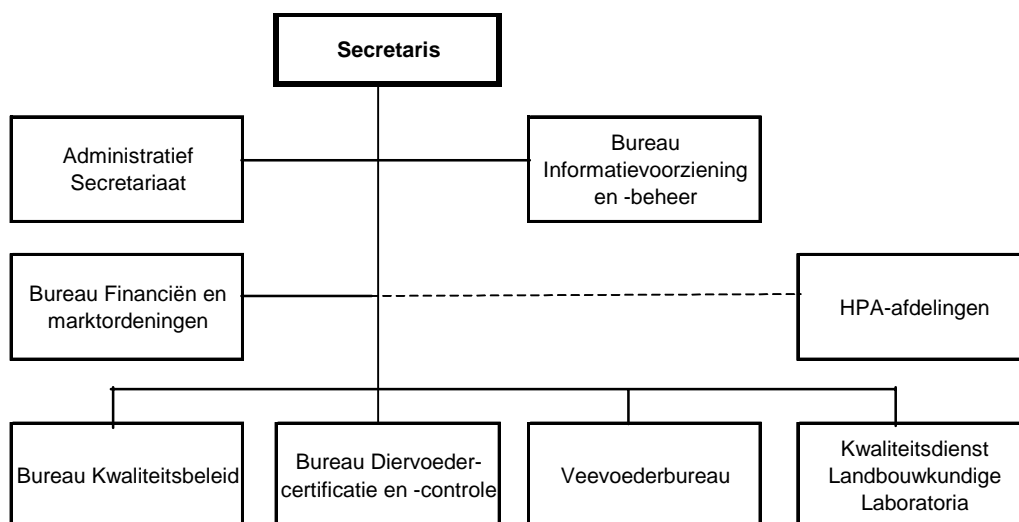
Secretaris

Administratief Secretariaat

Bureau Informatievoorziening en -beheer

Bureau Financiën en marktordeningen

HPA-afdelingen

Bureau Kwaliteitsbeleid

Bureau Diervoedercertificatie en -controle

Veevoederbureau

Kwaliteitsdienst Landbouwkundige Laboratoria